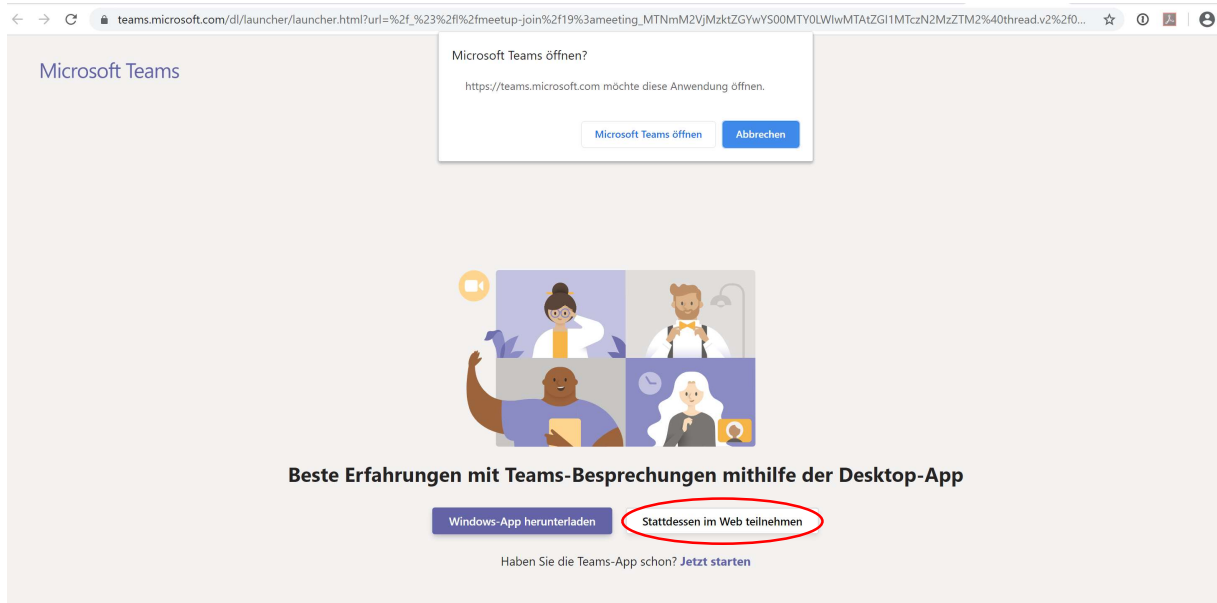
teams.microsoft.com/dl/launcher/launcher.html?url=%2f_%23%2fl%2fmeetup-join%2f19%3ameeting_MTNmM2VjMzktZGYwYS00MTY0LWIwMTAtZGI1MTczN2MzZTM2%40thread.v2%2f0...

Microsoft Teams

Microsoft Teams öffnen?

https://teams.microsoft.com möchte diese Anwendung öffnen.

Microsoft Teams öffnen

Abbrechen

Beste Erfahrungen mit Teams-Besprechungen mithilfe der Desktop-App

Windows-App herunterladen

Stattdessen im Web teilnehmen

Haben Sie die Teams-App schon? Jetzt starten